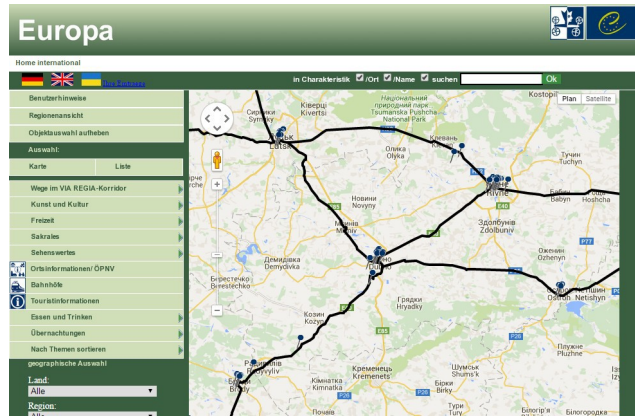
Europa

Home international

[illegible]

in Charakteristik /Ort /Name suchen Ok

Benutzerhinweise
Regionenansicht
Objektauswahl aufheben
Auswahl:
Karte Liste
Wege im VIA REGIA-Korridor
Kunst und Kultur
Freizeit
Sakrales
Sehenswertes
Ortsinformationen/ ÖPNV
Bahnhöfe
Touristinformationen
Essen und Trinken
Übernachtungen
Nach Themen sortieren
geographische Auswahl
Land:
Alle
Region:

Plan Satellite

Kostopil
Ківерці Kivertsi
Сирники Syrnyky
Луцьк Lutsk
Національний природний парк Tsumanska Pushcha National Park
Олика Olyka
Клевань Klevan
Тучин Tuchyn
Рівне Rivne
Бабин Babyn
Гоща Hoshcha
Новини Novyny
Мізоч Mizoch
Здолбунів Zdolbuniv
E40
P77
Демидівка Demydivka
Берестечко Berestechko
Дубно Dubno
Оженин Ozheryn
Острог Ostroh
Нетішин Netishyn
Гряддя Hryadky
Козин Kozyn
E85
P26
Шумськ Shumsk
Радивилів Radyvyliv
Кременець Kremenets
Плужне Pluzhne
Кімнатка Kimnatka
Борщівка Borshchivka
Білогородка
Броди Brody
Почаїв
Білогір'я